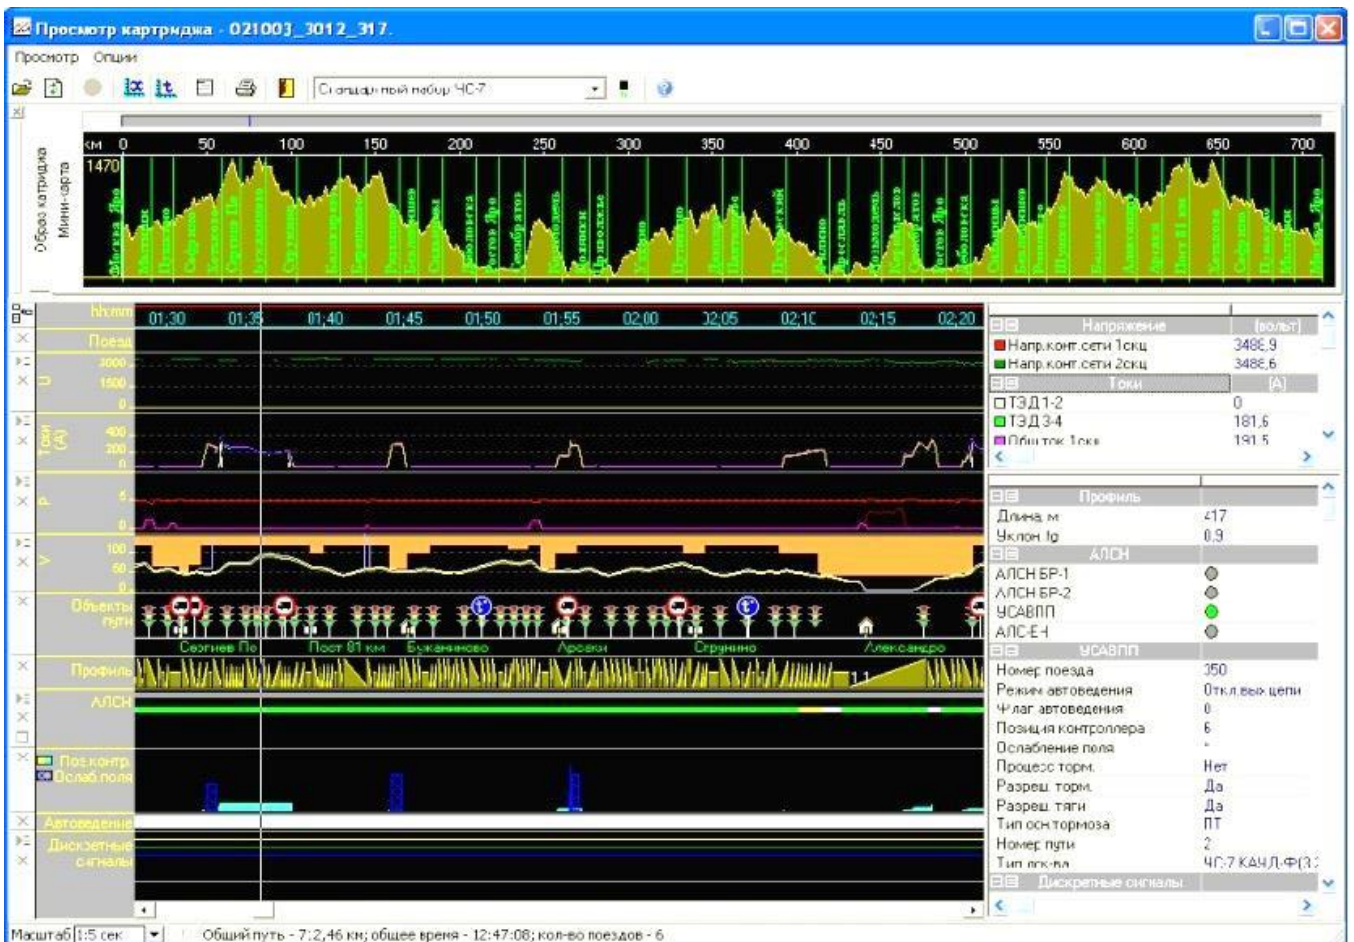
Просмотр картриджа - 021003_3012_317.

Просмотр Опции

Стандартный набор ЧС-7

Образ картриджа Мини-карта

км 0 50 100 150 200 250 300 350 400 450 500 550 600 650 700

1470

hh:mm 01:30 01:35 01:40 01:45 01:50 01:55 02:00 02:05 02:10 02:15 02:20

Поезд

U 3000 1500 0

Токи (А) 400 200 0

P 5 0

V 100 50

Объекты пути

Сергиев По Пост 81 км Бужаниново Арсаки Струнино Александро

Профиль

11

АЛСН

Поз.контр. Ослаб.поля

Автоведение

Дискретные сигналы

| Напряжение | (вольт) |
|---|---|
| Напр.конт.сети 1скц | 3486,9 |
| Напр.конт.сети 2скц | 3486,6 |
| Токи | (А) |
| ТЭД 1-2 | 0 |
| ТЭД 3-4 | 181,6 |
| Общ.ток 1скц | 191,5 |

| Профиль | |
|---|---|
| Длина, м | 417 |
| Уклон, tg | 0,9 |
| АЛСН | |
| АЛСН БР-1 | |
| АЛСН БР-2 | |
| УСАВПП | |
| АЛС-ЕН | |
| УСАВПП | |
| Номер поезда | 350 |
| Режим автоведения | Откл.вых цепи |
| Флаг автоведения | 0 |
| Позиция контроллера | 6 |
| Ослабление поля | - |
| Процесс торм. | Нет |
| Разреш. торм. | Да |
| Разреш. тяги | Да |
| Тип осн.тормоза | ПТ |
| Номер пути | 2 |
| Тип лок-ва | ЧС7 КАЧ.Л-Ф(3: |
| Дискретные сигналы | |

Масштаб 1:5 сек Общий путь - 712,46 км; общее время - 12:47:08; кол-во поездов - 6